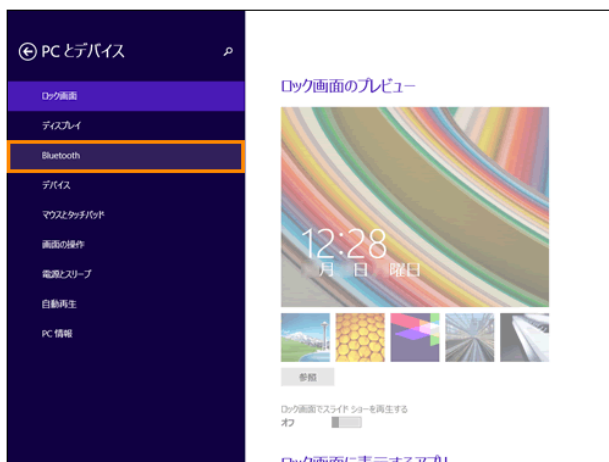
PC とデバイス

ロック画面

ディスプレイ

Bluetooth

デバイス

マウスとタッチパッド

画面の操作

電源とスリープ

自動再生

PC 情報

ロック画面のプレビュー

12:28

月 日 曜日

参照

ロック画面でスライド ショーを再生する

オフ

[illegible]